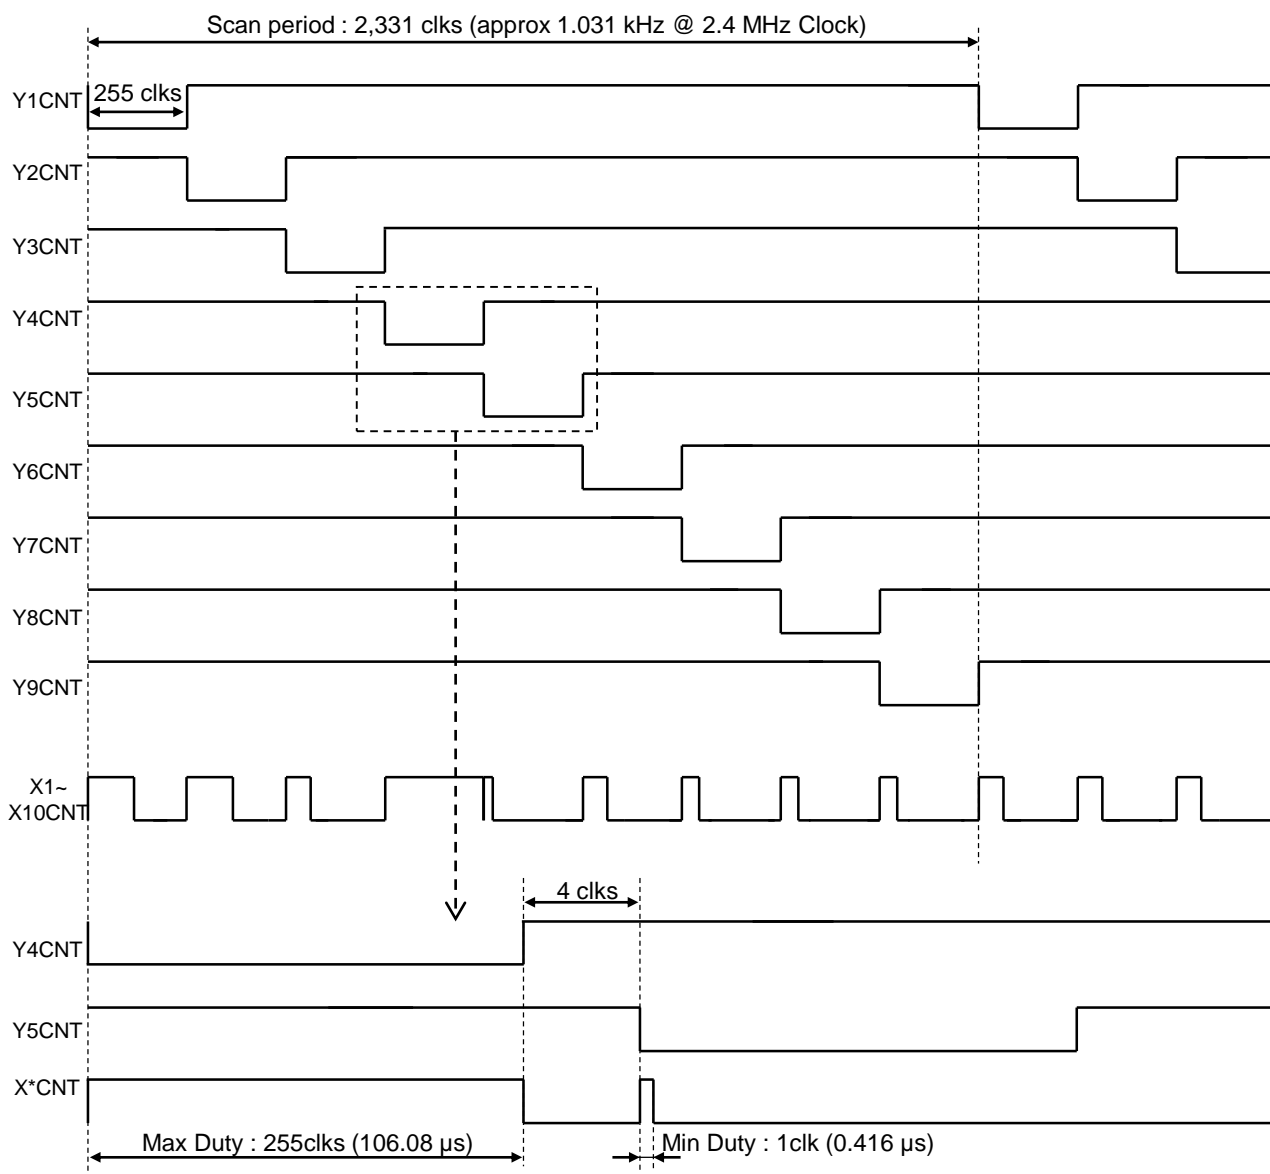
Scan period : 2,331 clks (approx 1.031 kHz @ 2.4 MHz Clock)

Y1CNT
255 clks
Y2CNT
Y3CNT
Y4CNT
Y5CNT
Y6CNT
Y7CNT
Y8CNT
Y9CNT
X1~
X10CNT

4 clks
Y4CNT
Y5CNT
X*CNT
Max Duty : 255clks (106.08 μs)
Min Duty : 1clk (0.416 μs)